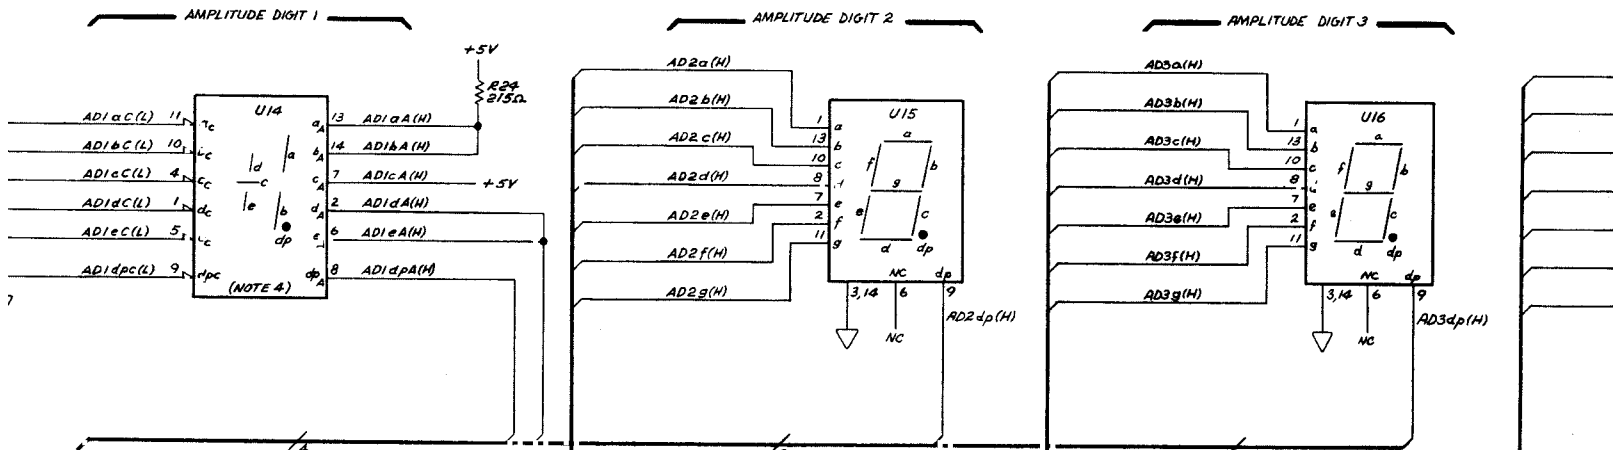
AMPLITUDE DIGIT 1

AMPLITUDE DIGIT 2

AMPLITUDE DIGIT 3

+5V
R24
215Ω

U14
AD1aC(L) 11 $a_c$
AD1bC(L) 10 $b_c$
AD1cC(L) 4 $c_c$
AD1dC(L) 1 $d_c$
AD1eC(L) 5 $e_c$
AD1dpc(L) 9 dpc
d a c e b dp
(NOTE 4)
$a_A$ 13 AD1aA(H)
$b_A$ 14 AD1bA(H)
$c_A$ 7 AD1cA(H) +5V
$d_A$ 2 AD1dA(H)
$e_A$ 6 AD1eA(H)
$dp_A$ 8 AD1dpA(H)

7

AD2a(H)
AD2b(H)
AD2c(H)
AD2d(H)
AD2e(H)
AD2f(H)
AD2g(H)
U15
1 a
13 b
10 c
8 d
7 e
2 f
11 g
a f g b e c d dp
NC dp
3,14 6 9
NC
AD2dp(H)

AD3a(H)
AD3b(H)
AD3c(H)
AD3d(H)
AD3e(H)
AD3f(H)
AD3g(H)
U16
1 a
13 b
10 c
8 d
7 e
2 f
11 g
a f g b e c d dp
NC dp
3,14 6 9
NC
AD3dp(H)